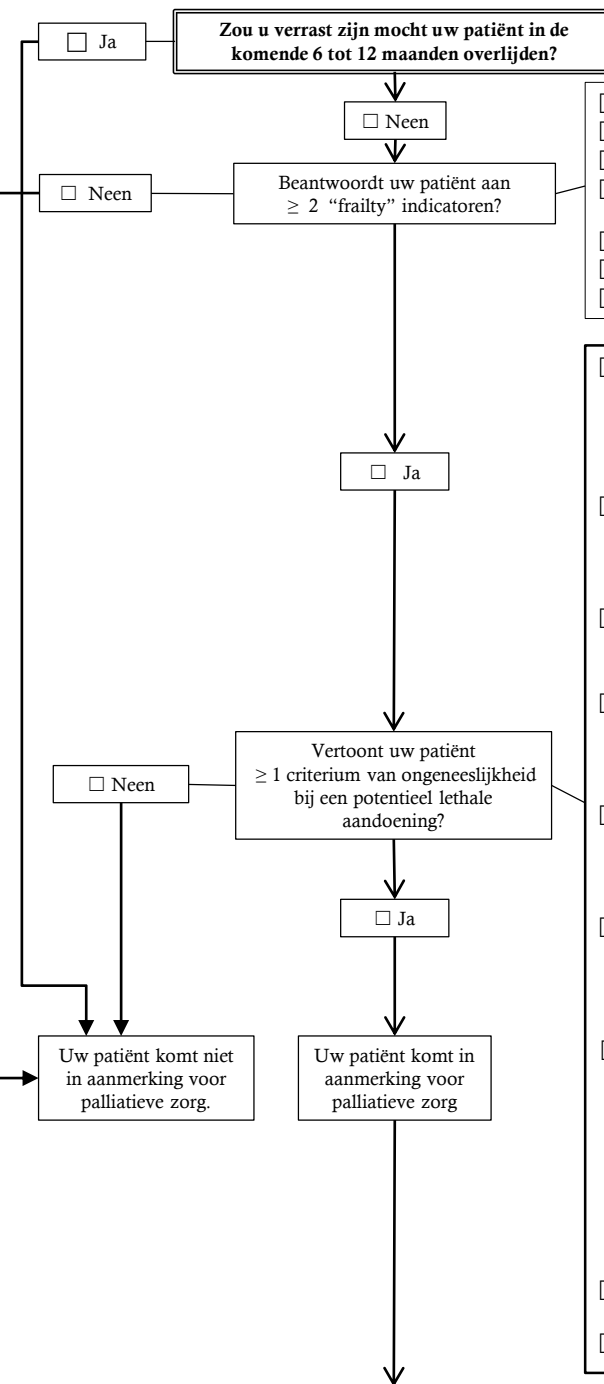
☐ Ja

Zou u verrast zijn mocht uw patiënt in de komende 6 tot 12 maanden overlijden?

☐ Neen

☐ Neen

Beantwoordt uw patiënt aan ≥ 2 "frailty" indicatoren?

☐ Ja

Vertoont uw patiënt ≥ 1 criterium van ongeneeslijkheid bij een potentieel lethale aandoening?

☐ Neen

☐ Ja

Uw patiënt komt niet in aanmerking voor palliatieve zorg.

Uw patiënt komt in aanmerking voor palliatieve zorg